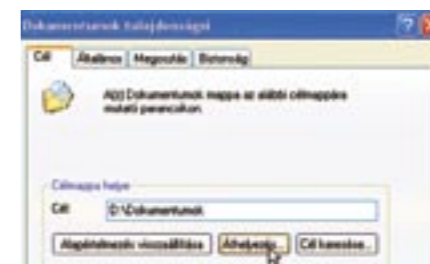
Dokumentumok tulajdonságai

Cél | Általános | Megosztás | Biztonság

A(z) Dokumentumok mappa az alábbi célmappára mutató parancsikon.

Célmappa helye

Cél: D:\Dokumentumok

Alapértelmezés visszaállítása | Áthelyezés... | Cél keresése...